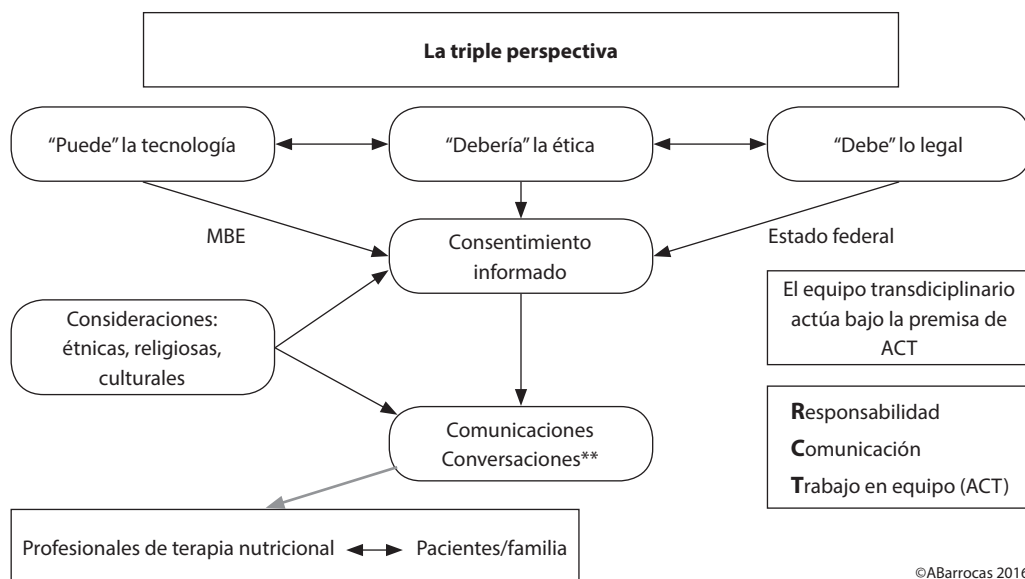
La triple perspectiva

"Puede" la tecnología

"Debería" la ética

"Debe" lo legal

MBE

Consentimiento informado

Estado federal

El equipo transdiciplinario actúa bajo la premisa de ACT

Consideraciones: étnicas, religiosas, culturales

Comunicaciones Conversaciones**

Responsabilidad

Comunicación

Trabajo en equipo (ACT)

Profesionales de terapia nutricional

Pacientes/familia

©ABarrocas 2016